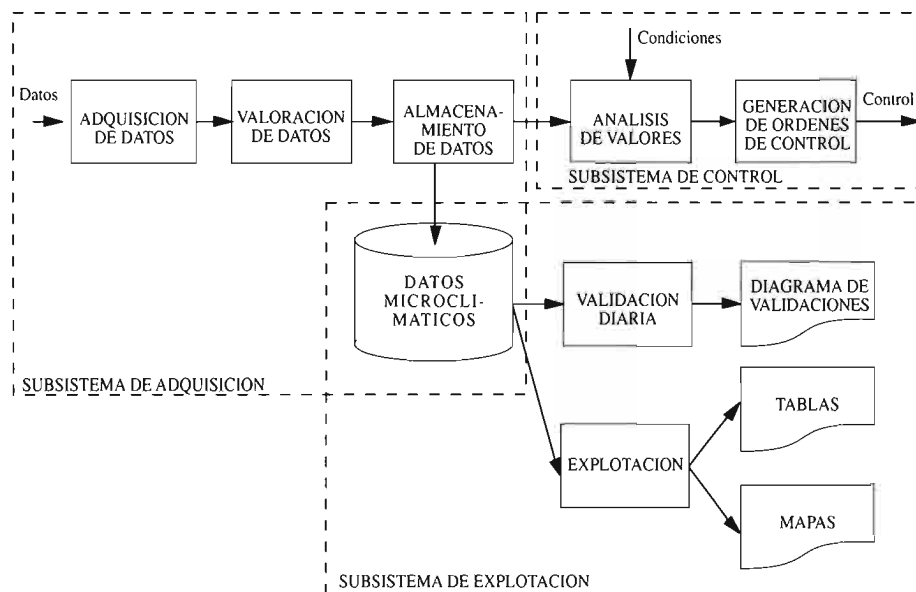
Datos

ADQUISICION DE DATOS

VALORACION DE DATOS

ALMACENAMIENTO DE DATOS

Condiciones

ANALISIS DE VALORES

GENERACION DE ORDENES DE CONTROL

Control

SUBSISTEMA DE CONTROL

DATOS MICROCLIMATICOS

VALIDACION DIARIA

DIAGRAMA DE VALIDACIONES

SUBSISTEMA DE ADQUISICION

TABLAS

EXPLOTACION

MAPAS

SUBSISTEMA DE EXPLOTACION